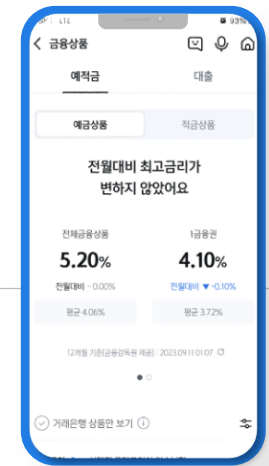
LTE 93%

금융상품

예적금

대출

예금상품

적금상품

전월대비 최고금리가 변하지 않았어요

전체금융상품

5.20%

전월대비 - 0.00%

평균 4.06%

1금융권

4.10%

전월대비 ▼ -0.10%

평균 3.72%

12개월 기준(금융감독원 제공) · 2023.09.11 01:07

거래은행 상품만 보기